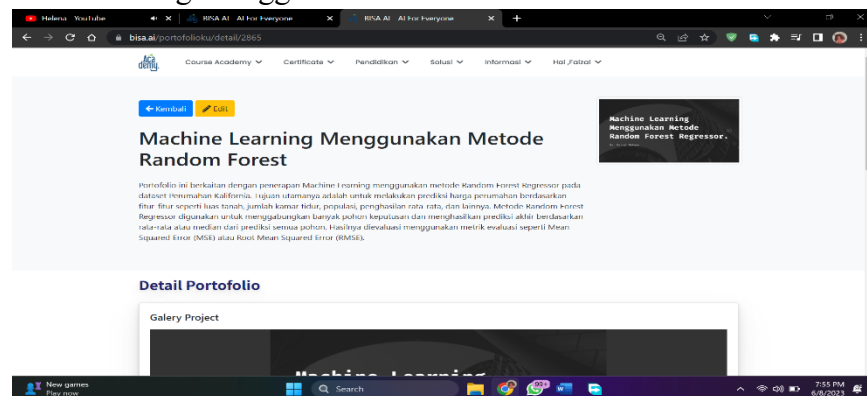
Helena · YouTube
BISA AI - AI For Everyone
BISA AI - AI For Everyone
bisa.ai/portofolioku/detail/2865

Course Academy
Certificate
Pendidikan
Solusi
Informasi
Hai ,Faizal

← Kembali
Edit

Machine Learning Menggunakan Metode Random Forest

Machine Learning Menggunakan Metode Random Forest Regressor.

Portofolio ini berkaitan dengan penerapan Machine Learning menggunakan metode Random Forest Regressor pada dataset Perumahan Kalifornia. Tujuan utamanya adalah untuk melakukan prediksi harga perumahan berdasarkan fitur-fitur seperti luas tanah, jumlah kamar tidur, populasi, penghasilan rata-rata, dan lainnya. Metode Random Forest Regressor digunakan untuk menggabungkan banyak pohon keputusan dan menghasilkan prediksi akhir berdasarkan rata-rata atau median dari prediksi semua pohon. Hasilnya dievaluasi menggunakan metrik evaluasi seperti Mean Squared Error (MSE) atau Root Mean Squared Error (RMSE).

Detail Portofolio

Galery Project

Machine Learning

New games
Play now
Search
7:55 PM
6/8/2023